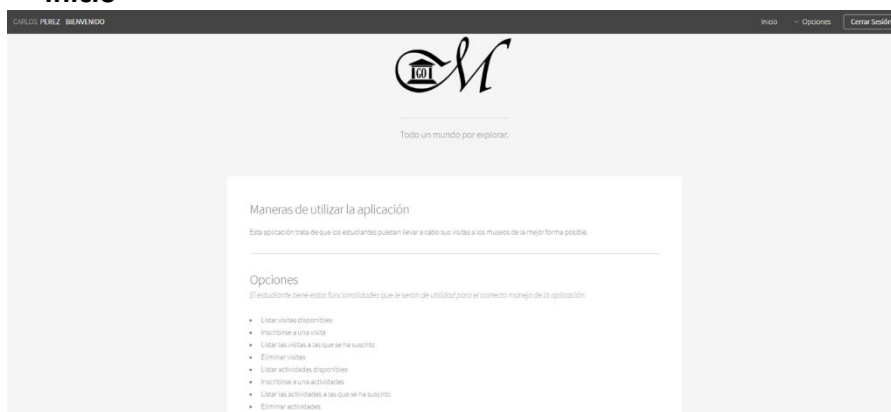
Inicio

CARLOS PEREZ BIENVENIDO

Inicio Opciones Cerrar Sesión

GO

Todo un mundo por explorar.

Maneras de utilizar la aplicación

Esta aplicación trata de que los estudiantes puedan llevar a cabo sus visitas a los museos de la mejor forma posible.

Opciones

El estudiante tiene estas funcionalidades que le serán de utilidad para el correcto manejo de la aplicación:

- Listar visitas disponibles
- Inscribirse a una visita
- Listar las visitas a las que se ha suscrito
- Eliminar visitas
- Listar actividades disponibles
- Inscribirse a una actividades
- Listar las actividades a las que se ha suscrito
- Eliminar actividades